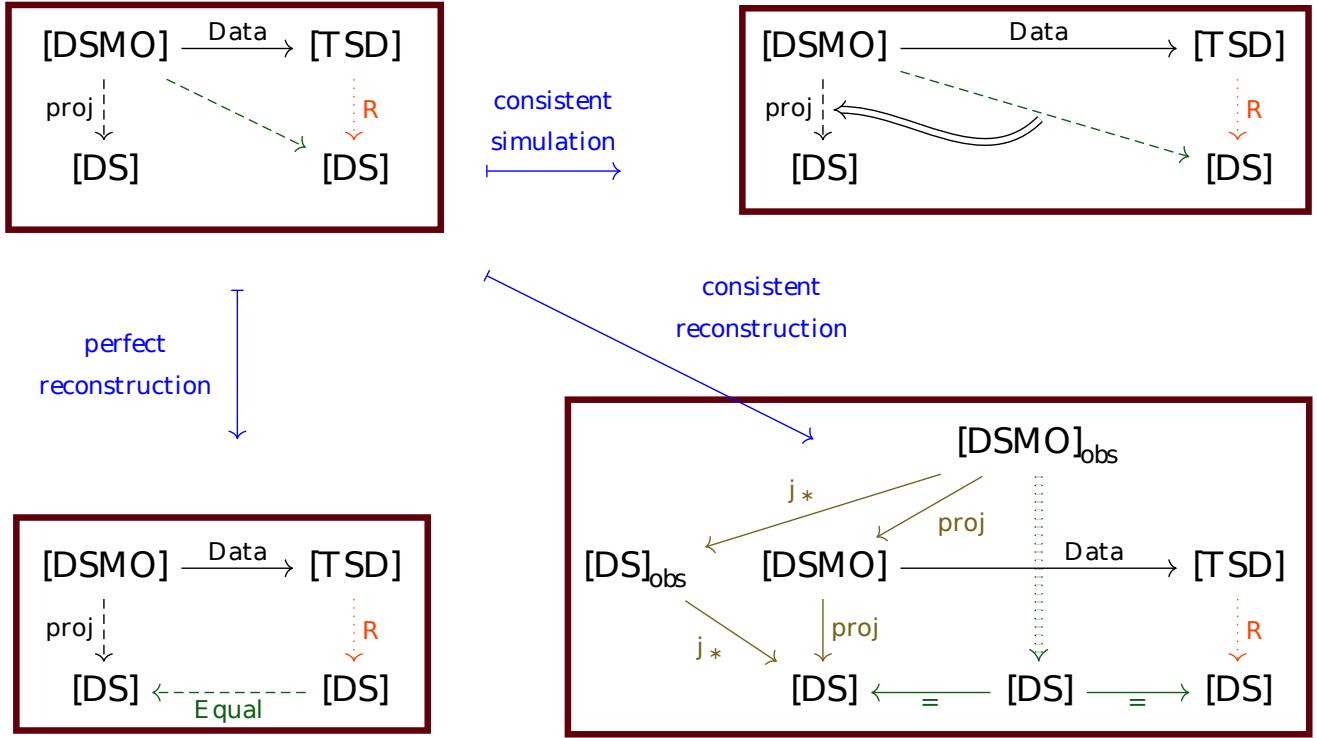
[DSMO] Data [TSD]
proj R
[DS] [DS]

consistent simulation

[DSMO] Data [TSD]
proj R
[DS] [DS]

perfect reconstruction

consistent reconstruction

[DSMO] Data [TSD]
proj R
[DS] Equal [DS]

$[DSMO]_{obs}$
$j_*$ proj
$[DS]_{obs}$ [DSMO] Data [TSD]
$j_*$ proj R
[DS] = [DS] = [DS]